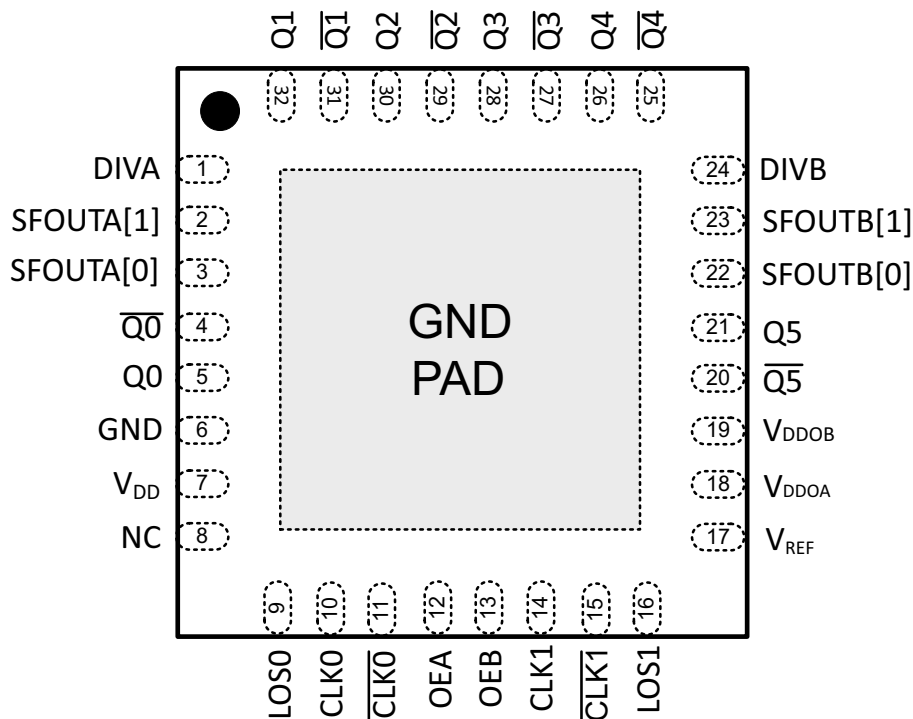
Q1 $\overline{Q1}$ Q2 $\overline{Q2}$ Q3 $\overline{Q3}$ Q4 $\overline{Q4}$

32 31 30 29 28 27 26 25

DIVA 1
SFOUTA[1] 2
SFOUTA[0] 3
$\overline{Q0}$ 4
Q0 5
GND 6
$V_{DD}$ 7
NC 8

GND
PAD

24 DIVB
23 SFOUTB[1]
22 SFOUTB[0]
21 Q5
20 $\overline{Q5}$
19 $V_{DDOB}$
18 $V_{DDOA}$
17 $V_{REF}$

9 10 11 12 13 14 15 16

LOS0 CLK0 $\overline{CLK0}$ OEA OEB CLK1 $\overline{CLK1}$ LOS1